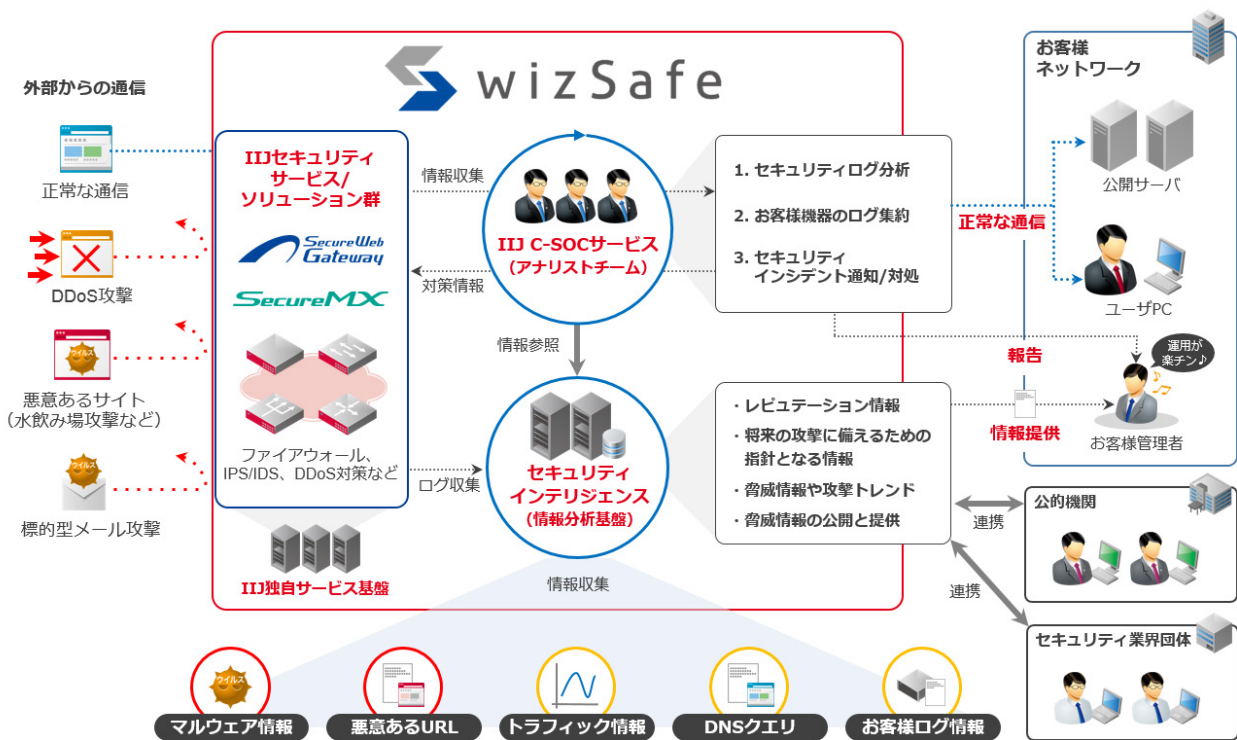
wizSafe

外部からの通信

正常な通信

DDoS攻撃

悪意あるサイト
（水飲み場攻撃など）

ウイルス

標的型メール攻撃

IIJセキュリティサービス/ソリューション群

SecureWeb Gateway

SecureMX

ファイアウォール、IPS/IDS、DDoS対策など

IIJ独自サービス基盤

情報収集

対策情報

IIJ C-SOCサービス
（アナリストチーム）

情報参照

ログ収集

セキュリティインテリジェンス
（情報分析基盤）

情報収集

1. セキュリティログ分析
2. お客様機器のログ集約
3. セキュリティインシデント通知/対処

・レピュテーション情報
・将来の攻撃に備えるための指針となる情報
・脅威情報や攻撃トレンド
・脅威情報の公開と提供

お客様ネットワーク

公開サーバ

正常な通信

ユーザPC

報告

運用が楽チン♪

情報提供

お客様管理者

連携

公的機関

連携

セキュリティ業界団体

マルウェア情報

悪意あるURL

トラフィック情報

DNSクエリ

お客様ログ情報